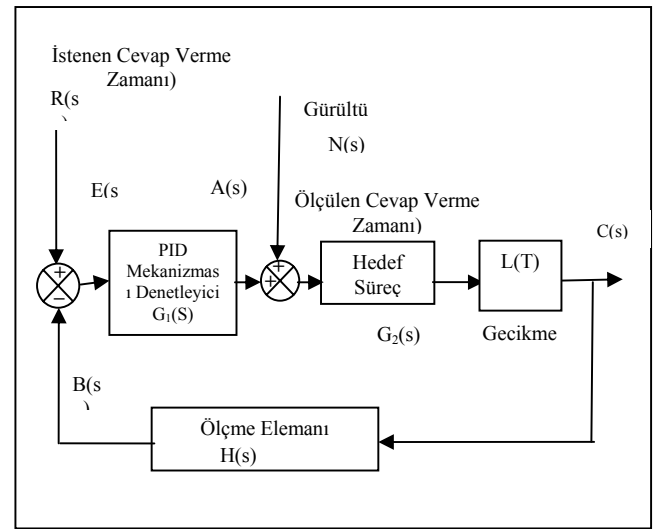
İstenen Cevap Verme Zamanı)

R(s

Gürültü

N(s)

E(s

A(s)

Ölçülen Cevap Verme Zamanı)

C(s)

+

–

PID Mekanizmas ı Denetleyici $G_1(S)$

+

+

Hedef Süreç

L(T)

$G_2(s)$

Gecikme

B(s

Ölçme Elemanı H(s)